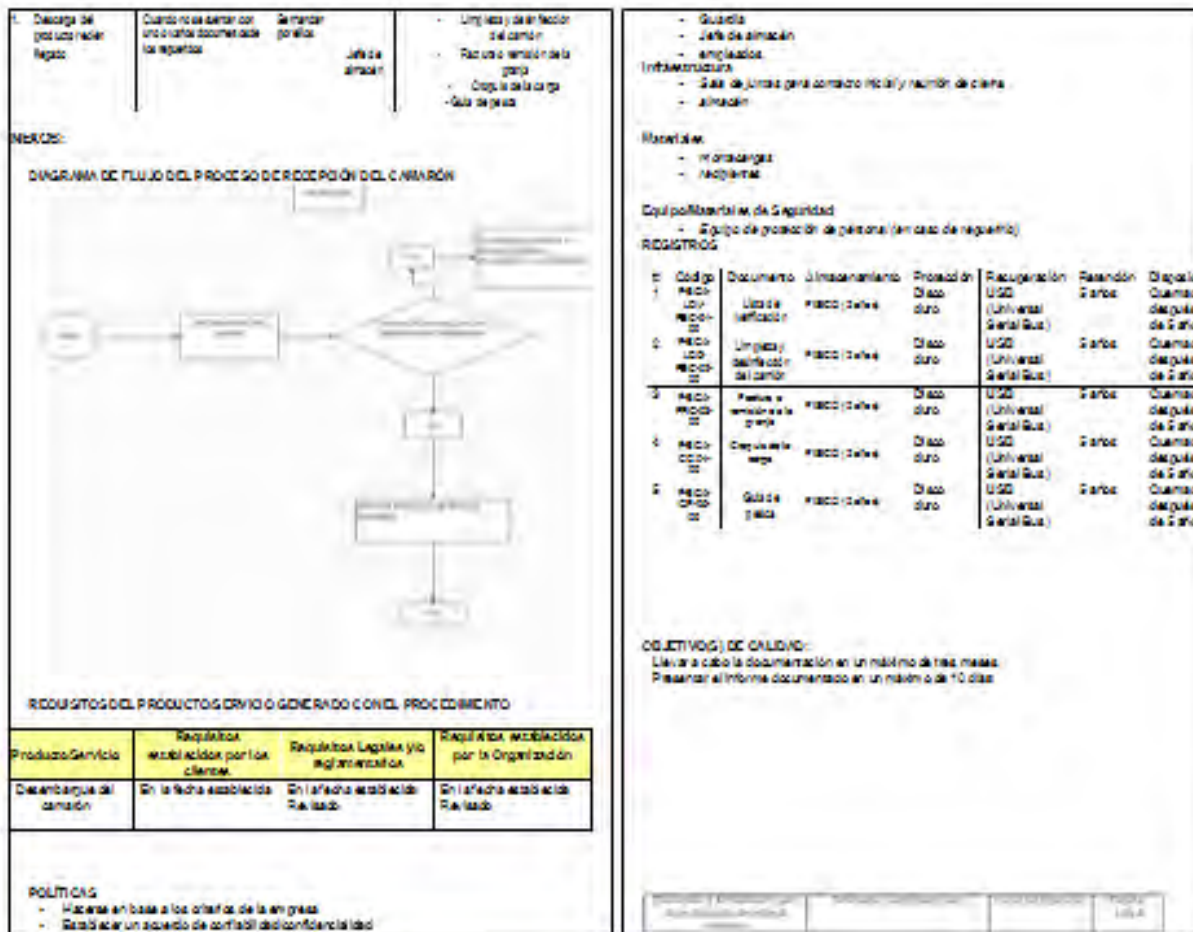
1. Descarga del producto recién llegado | Cuando no se cuenten con uno o varios documentos de los registros | Semanal por año | Jefe de almacén | - Limpieza y desinfección del camión - Recuento o remisión de la granja - Cargo de la carga - Guía de pesca

ANEXOS:

DIAGRAMA DE FLUJO DEL PROCESO DE RECEPCIÓN DEL CAMARÓN

REQUISITOS DEL PRODUCTO/SERVICIO GENERADO CON EL PROCEDIMIENTO

| Producto/Servicio | Requisitos establecidos por los clientes | Requisitos Legales y/o reglamentarios | Requisitos establecidos por la Organización |
|---|---|---|---|
| Desembarque del camión | En la fecha establecida | En la fecha establecida Revisado | En la fecha establecida Revisado |

POLITICAS
- Hacerse en base a los criterios de la empresa
- Establecer un acuerdo de confiabilidad/confidencialidad

- Guardia
- Jefe de almacén
- empleados
Infraestructura
- Sala de juntas para contacto inicial y reunión de cierre
- almacén

Materiales
- montacargas
- recipientes

Equipo/Materiales de Seguridad
- Equipo de protección de personal (en caso de requerirlo)
REGISTROS

| # | Código | Documento | Almacenamiento | Protección | Recuperación | Retención | Disposición |
|---|---|---|---|---|---|---|---|
| 1 | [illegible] | Lista de verificación | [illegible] | Disco duro | USB (Universal Serial Bus) | 5 años | Quema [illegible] de 5 años |
| 2 | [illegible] | Limpieza y desinfección del camión | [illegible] | Disco duro | USB (Universal Serial Bus) | 5 años | Quema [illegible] de 5 años |
| 3 | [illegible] | Recuento o remisión de la granja | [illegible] | Disco duro | USB (Universal Serial Bus) | 5 años | Quema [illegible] de 5 años |
| 4 | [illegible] | Cargo de la carga | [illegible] | Disco duro | USB (Universal Serial Bus) | 5 años | Quema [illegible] de 5 años |
| 5 | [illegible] | Guía de pesca | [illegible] | Disco duro | USB (Universal Serial Bus) | 5 años | Quema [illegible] de 5 años |

OBJETIVO(S) DE CALIDAD:
Llevar a cabo la documentación en un máximo de tres meses.
Presentar el informe documentado en un máximo de 10 días

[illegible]